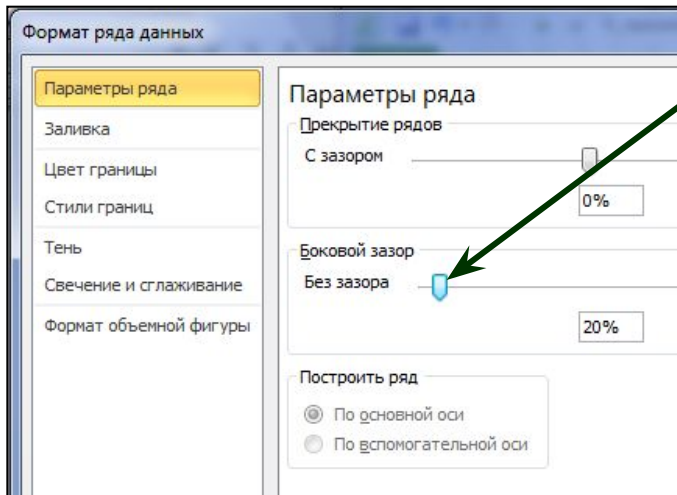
Формат ряда данных

Параметры ряда
Заливка
Цвет границы
Стили границ
Тень
Свечение и сглаживание
Формат объемной фигуры

Параметры ряда

Перекрытие рядов
С зазором
0%

Боковой зазор
Без зазора
20%

Построить ряд
По основной оси
По вспомогательной оси